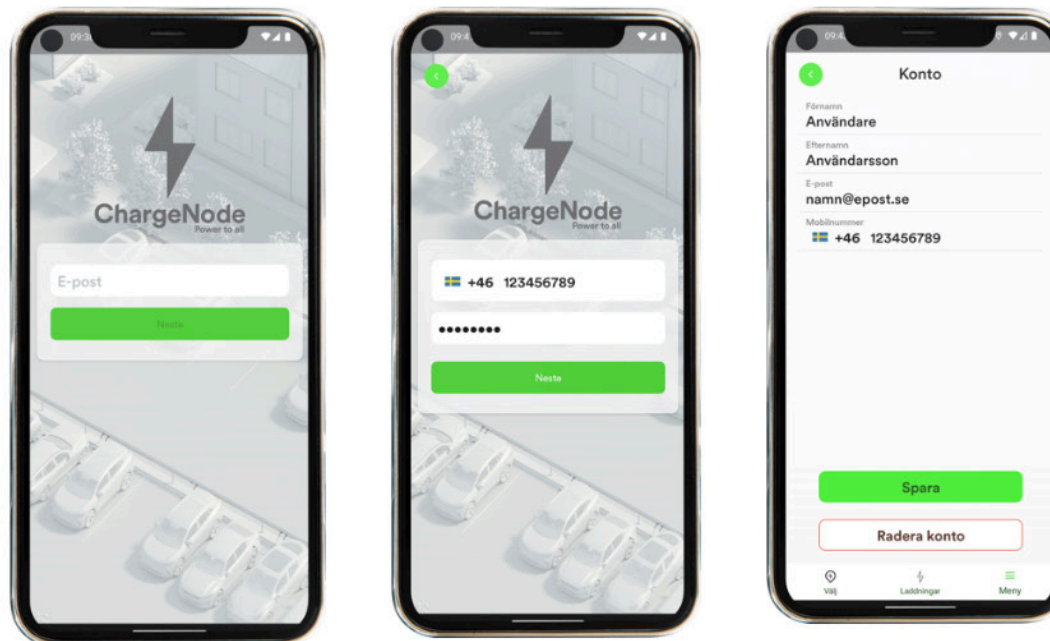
09:3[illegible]

ChargeNode
Power to all

E-post

Neste

09:4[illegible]

ChargeNode
Power to all

+46 123456789

••••••••

Neste

09:4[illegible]

Konto

Förnamn
Användare

Efternamn
Användarsson

E-post
namn@epost.se

Mobilnummer
+46 123456789

Spara

Radera konto

Välj

Laddningar

Meny